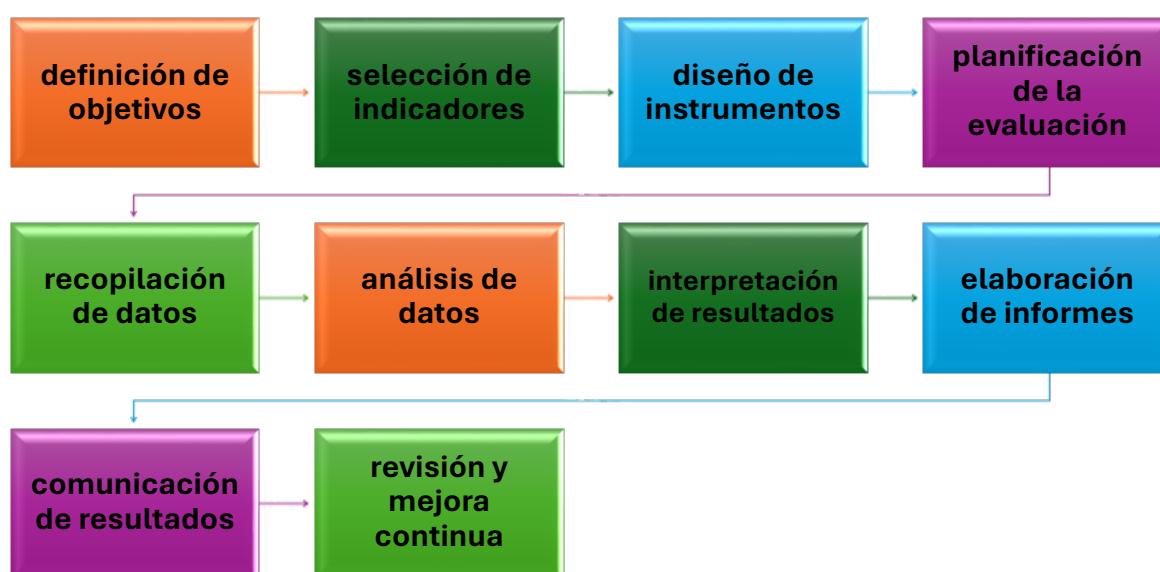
definición de objetivos

selección de indicadores

diseño de instrumentos

planificación de la evaluación

recopilación de datos

análisis de datos

interpretación de resultados

elaboración de informes

comunicación de resultados

revisión y mejora continua